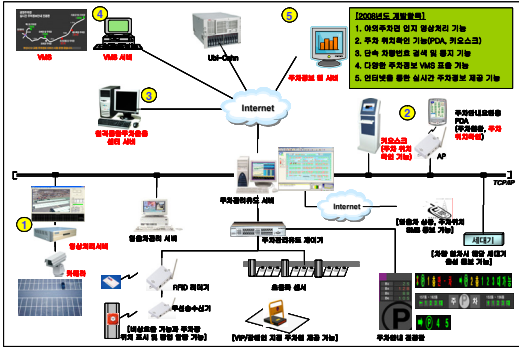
[2008년도 개발항목]
1. 여의주차면 검지 영상처리 기능
2. 주차 위치확인 기능(PDA, 키오스크)
3. 단속 차량번호 검색 및 등지 기능
4. 다양한 주차정보 VMS 표출 기능
5. 인터넷을 통한 실시간 주차정보 제공 기능

4
VMS
VMS 서버
Ubi-Cube
5
주차정보 웹 서버
3
Internet
원격관리(주차관리 관리 서버
2
키오스크 (주차 위치 확인 기능)
주차안내요원용 PDA (주차관리, 주차 위치확인)
AP
TCP/IP
1
영상처리서버
카메라
통합관리 서버
주차관리서버 서버
Internet
[휴대폰 상황, 주차위치 SMS 정보 기능]
세대기
[차량 위치시 현관 세대기 정보 표출 기능]
주차관리서버 제어기
RFID 리더기
무선송수신기
[무선호출 기능과 주차위치 표시 및 현황 표출 기능]
[VIP/장애인 차량 주차면 제공 기능]
주차안내 표출판
P